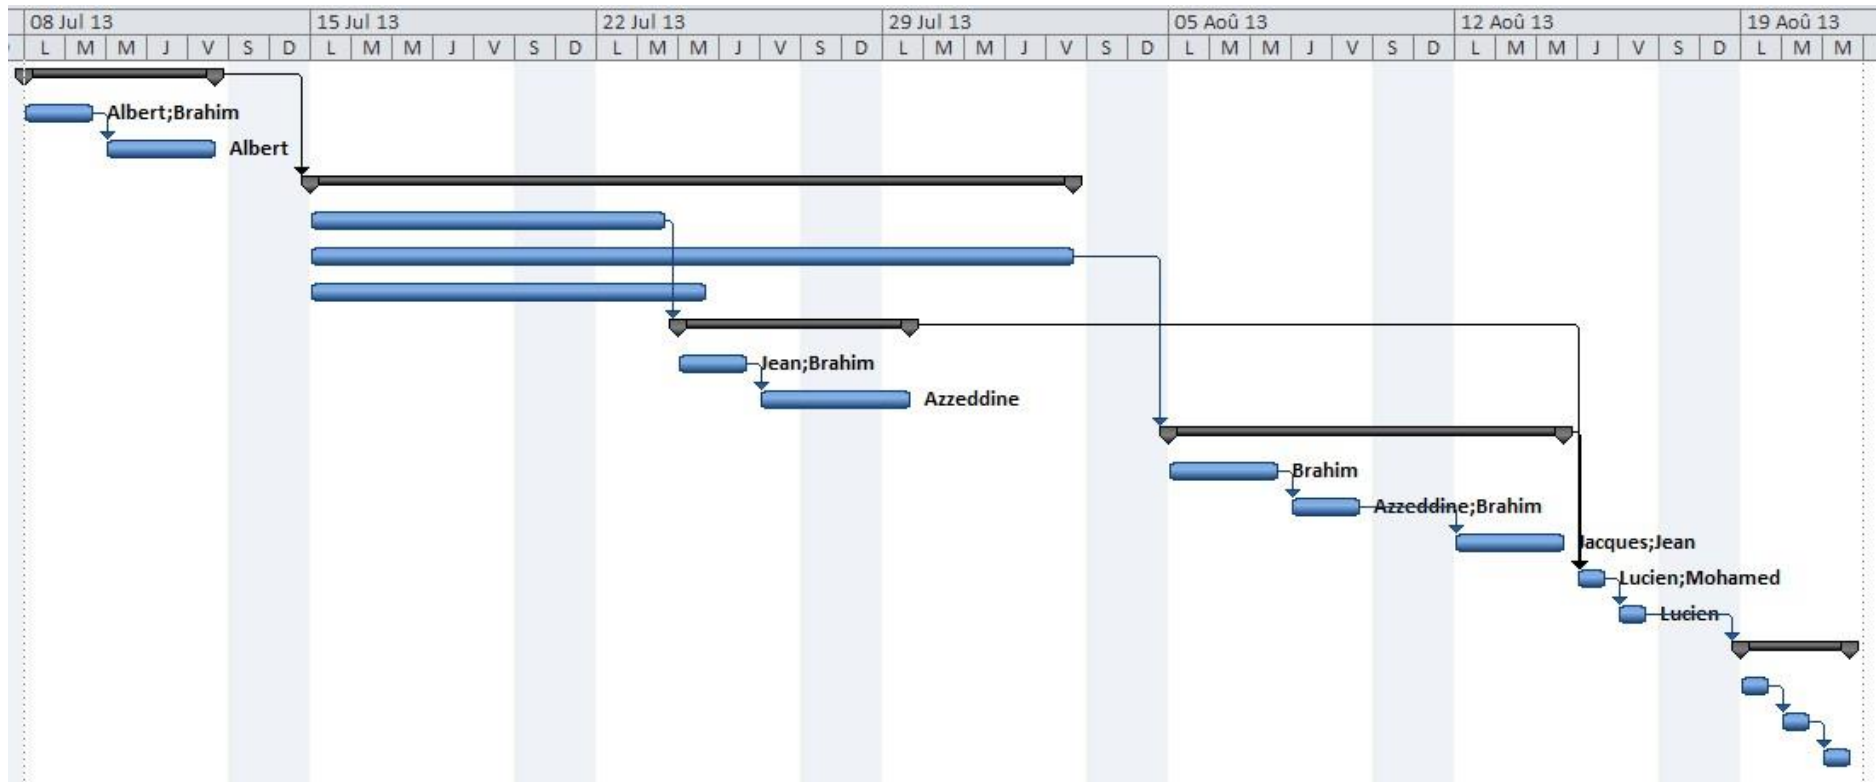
08 Jul 13 | 15 Jul 13 | 22 Jul 13 | 29 Jul 13 | 05 Aoû 13 | 12 Aoû 13 | 19 Aoû 13

L M M J V S D L M M J V S D L M M J V S D L M M J V S D L M M J V S D L M M J V S D L M M

Albert;Brahim

Albert

Jean;Brahim

Azzeddine

Brahim

Azzeddine;Brahim

Jacques;Jean

Lucien;Mohamed

Lucien